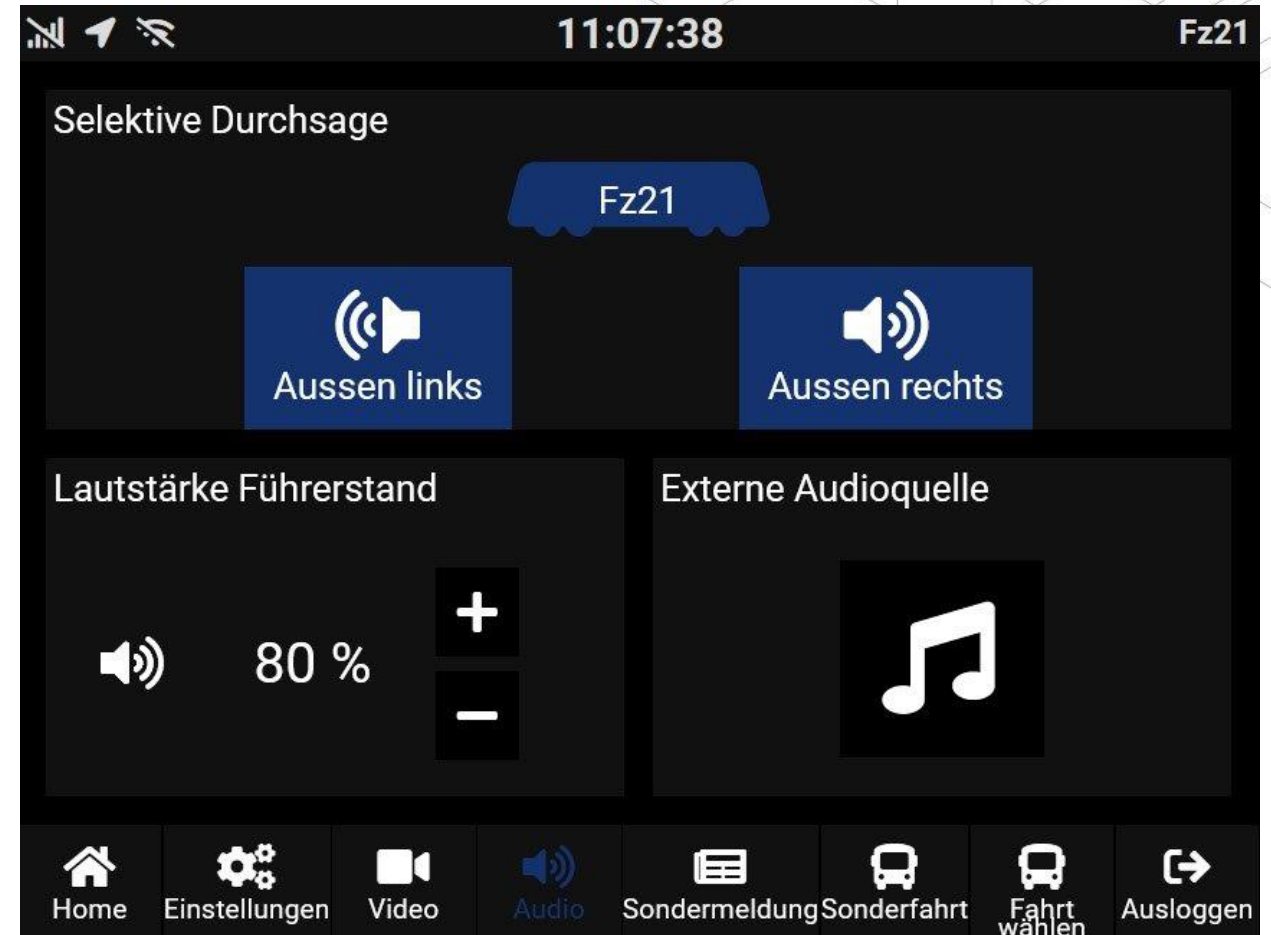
11:07:38

Fz21

Selektive Durchsage

Fz21

Aussen links

Aussen rechts

Lautstärke Führerstand

80 %

+

−

Externe Audioquelle

Home
Einstellungen
Video
Audio
Sondermeldung
Sonderfahrt
Fahrt wählen
Ausloggen